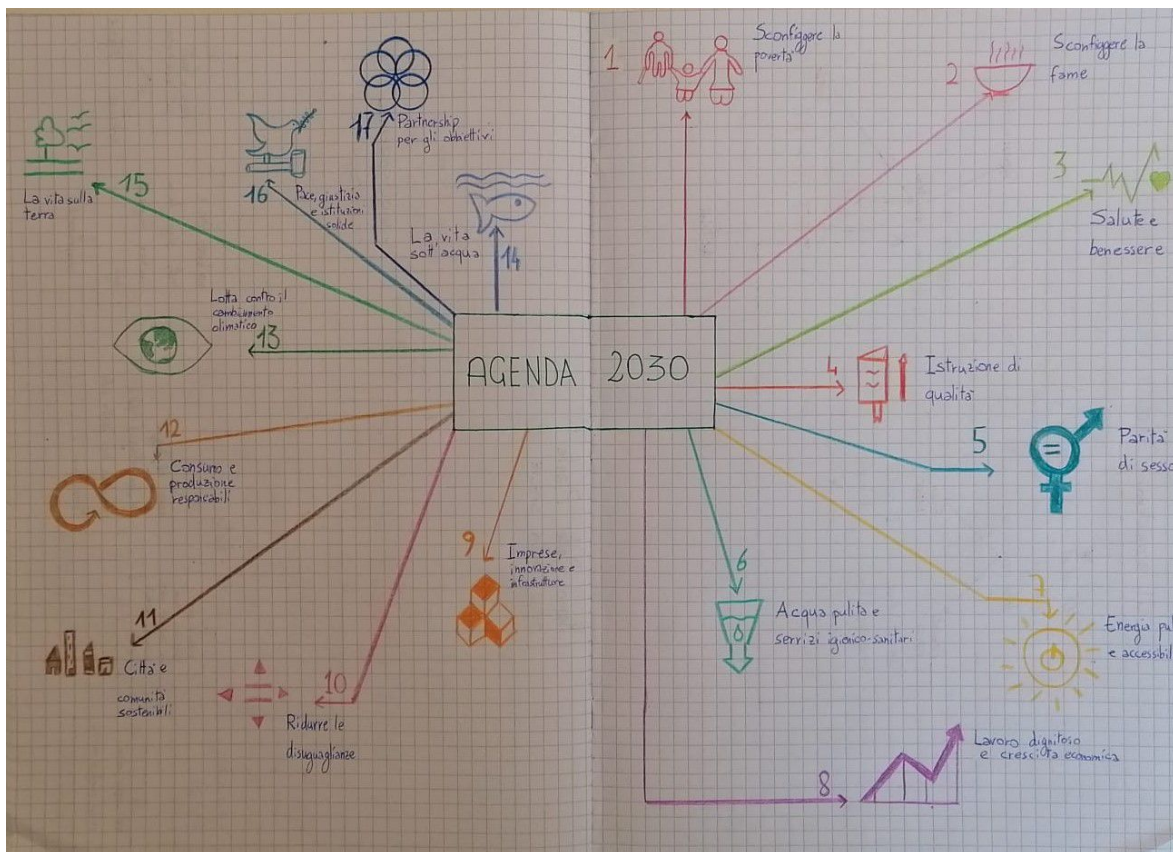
AGENDA 2030

1 Sconfiggere la povertà

2 Sconfiggere la fame

3 Salute e benessere

4 Istruzione di qualità

5 Parità di sess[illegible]

6 Acqua pulita e servizi igienico-sanitari

7 Energia pu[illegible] e accessibil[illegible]

8 Lavoro dignitoso e crescita economica

9 Imprese, innovazione e infrastrutture

10 Ridurre le disuguaglianze

11 Città e comunità sostenibili

12 Consumo e produzione responsabili

13 Lotta contro il cambiamento climatico

14 La vita sott'acqua

15 La vita sulla terra

16 Pace, giustizia e istituzioni solide

17 Partnership per gli obbiettivi